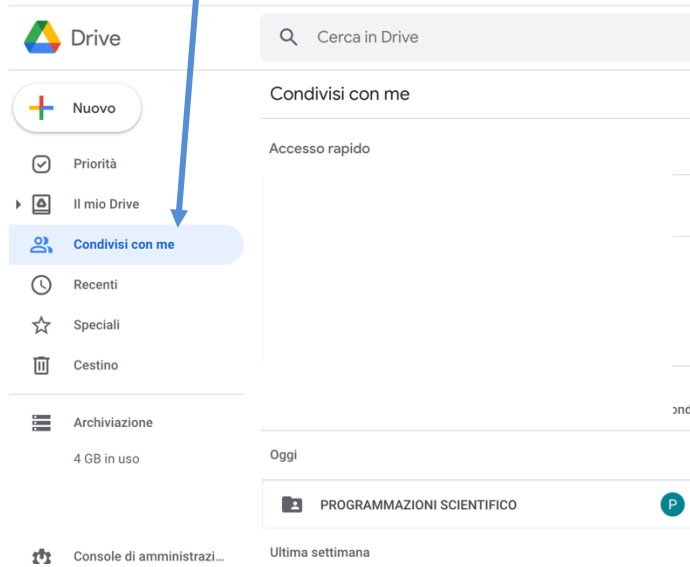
Drive

Cerca in Drive

Nuovo

Priorità

Il mio Drive

Condivisi con me

Recenti

Speciali

Cestino

Archiviazione

4 GB in uso

Console di amministrazi...

Condivisi con me

Accesso rapido

ond

Oggi

PROGRAMMAZIONI SCIENTIFICO

P

Ultima settimana